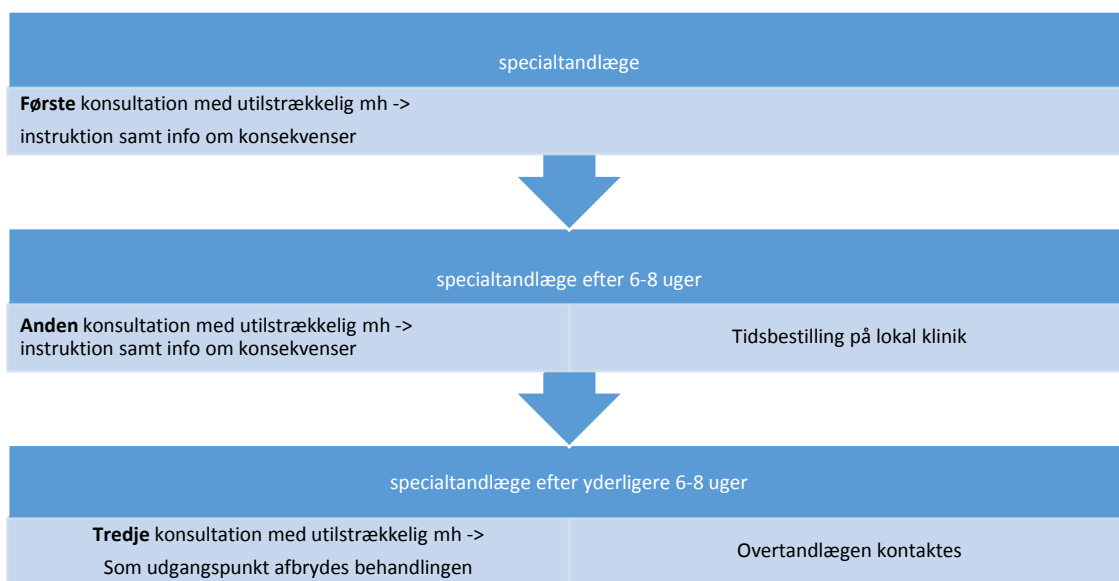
specialtandlæge

**Første** konsultation med utilstrækkelig mh -> instruktion samt info om konsekvenser

specialtandlæge efter 6-8 uger

**Anden** konsultation med utilstrækkelig mh -> instruktion samt info om konsekvenser

Tidsbestilling på lokal klinik

specialtandlæge efter yderligere 6-8 uger

**Tredje** konsultation med utilstrækkelig mh -> Som udgangspunkt afbrydes behandlingen

Overtandlægen kontaktes